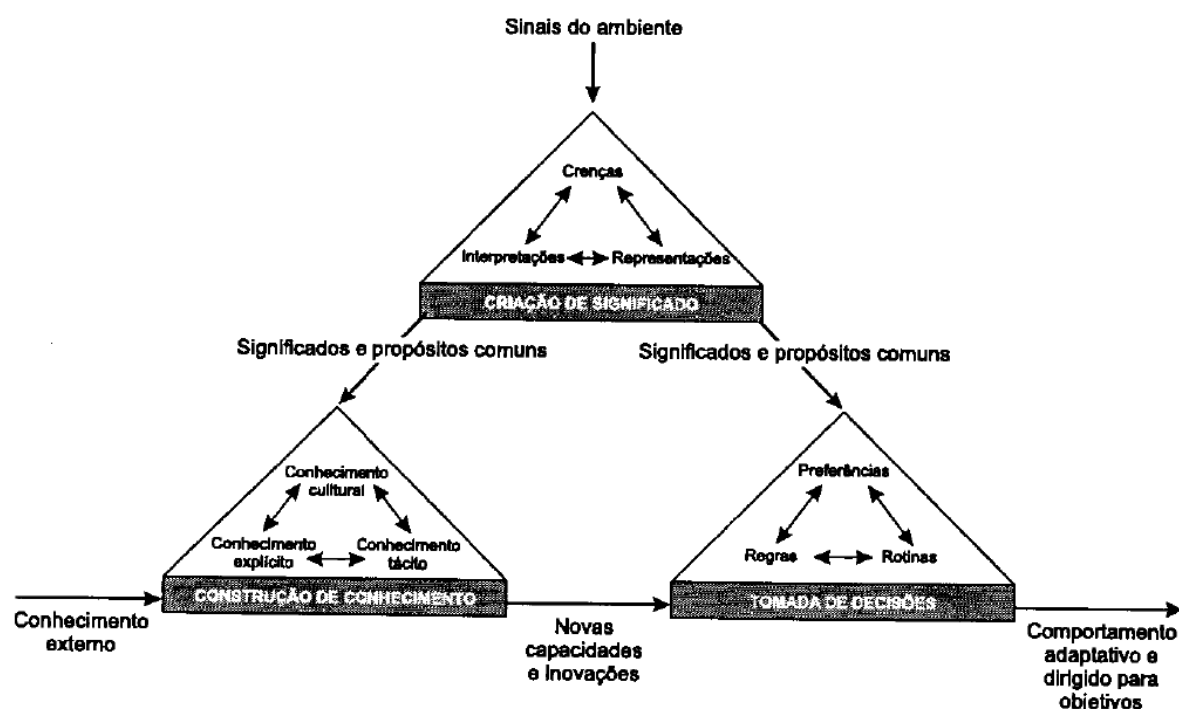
Sinais do ambiente

Crenças

Interpretações

Representações

CRIAÇÃO DE SIGNIFICADO

Significados e propósitos comuns

Significados e propósitos comuns

Conhecimento cultural

Conhecimento explícito

Conhecimento tácito

CONSTRUÇÃO DE CONHECIMENTO

Preferências

Regras

Rotinas

TOMADA DE DECISÕES

Conhecimento externo

Novas capacidades e inovações

Comportamento adaptativo e dirigido para objetivos